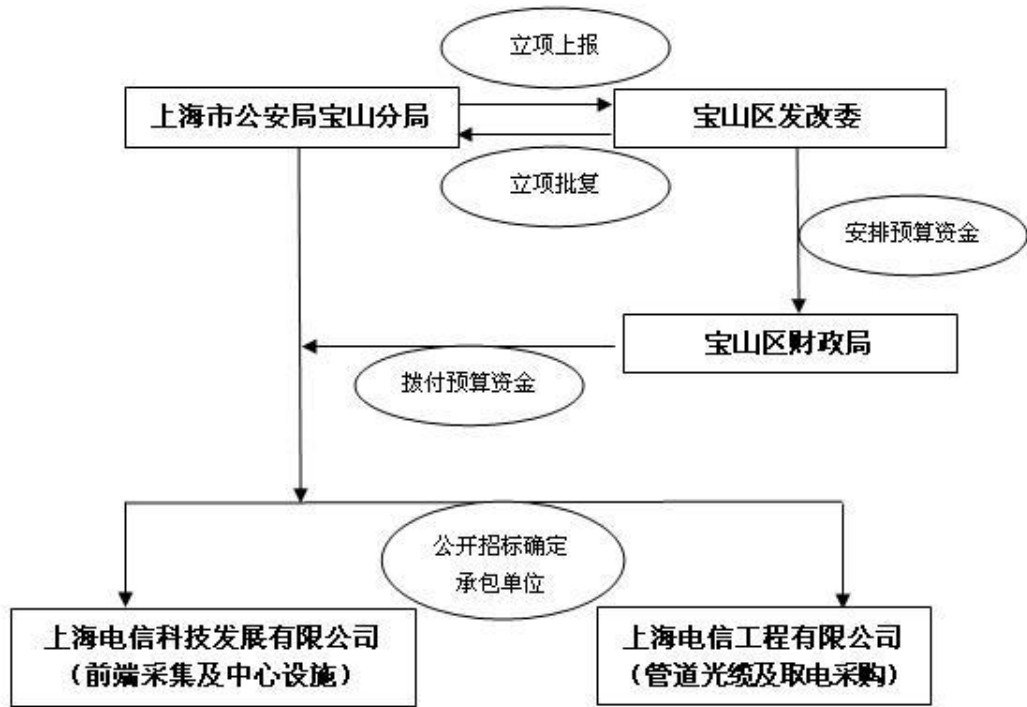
立项上报

上海市公安局宝山分局

宝山区发改委

立项批复

安排预算资金

宝山区财政局

拨付预算资金

公开招标确定承包单位

上海电信科技发展有限公司
（前端采集及中心设施）

上海电信工程有限公司
（管道光缆及取电采购）